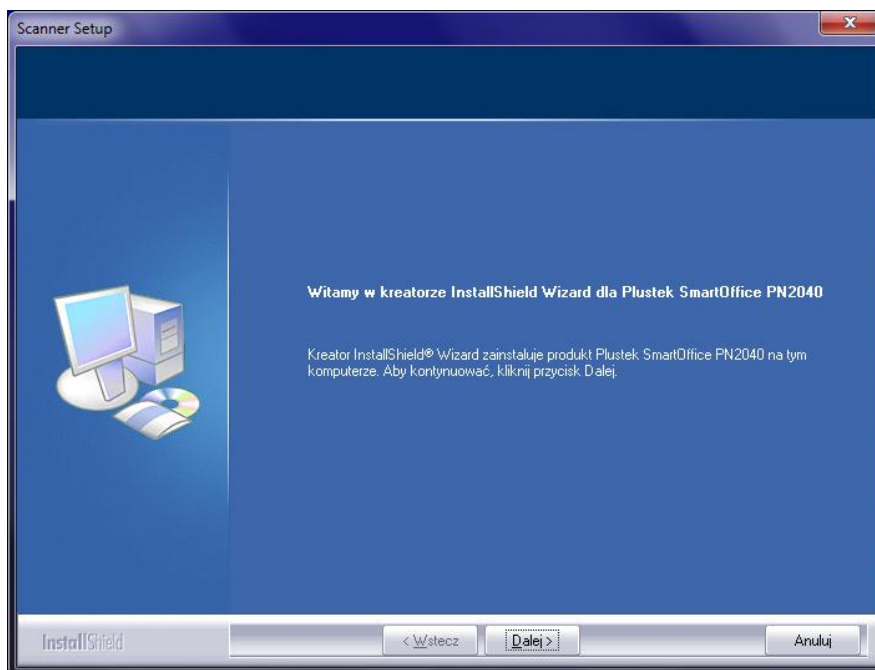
Scanner Setup

Witamy w kreatorze InstallShield Wizard dla Plustek SmartOffice PN2040

Kreator InstallShield® Wizard zainstaluje produkt Plustek SmartOffice PN2040 na tym komputerze. Aby kontynuować, kliknij przycisk Dalej.

InstallShield

< Wstecz

Dalej >

Anuluj